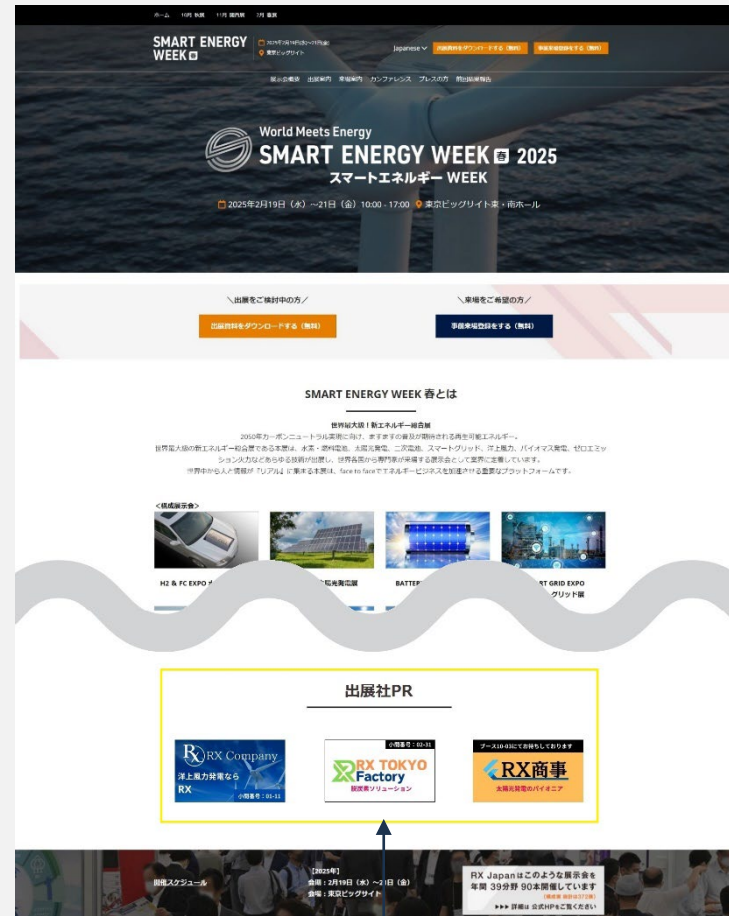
ホーム　10月 秋展　11月 関西展　2月 春展

SMART ENERGY WEEK 春

2025年2月19日(水)~21日(金)
東京ビッグサイト

Japanese

出展資料をダウンロードする（無料）　事前来場登録をする（無料）

展示会概要　出展案内　来場案内　カンファレンス　プレスの方　前回結果報告

World Meets Energy
SMART ENERGY WEEK 春 2025
スマートエネルギー WEEK

2025年2月19日（水）~21日（金）10:00 - 17:00　東京ビッグサイト東・南ホール

＼出展をご検討中の方／
出展資料をダウンロードする（無料）

＼来場をご希望の方／
事前来場登録をする（無料）

SMART ENERGY WEEK 春とは

世界最大級！新エネルギー総合展

2050年カーボンニュートラル実現に向け、ますます普及が期待される再生可能エネルギー。
世界最大級の新エネルギー総合展である本展は、水素・燃料電池、太陽光発電、二次電池、スマートグリッド、洋上風力、バイオマス発電、ゼロエミッション火力などあらゆる技術が出展し、世界各国から専門家が来場する展示会として業界に定着しています。
世界中から人と情報が「リアル」に集まる本展は、face to faceでエネルギービジネスを加速させる重要なプラットフォームです。

<構成展示会>

H2 & FC EXPO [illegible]

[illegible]太陽光発電展

BATTE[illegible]

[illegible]RT GRID EXPO
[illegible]グリッド展

出展社PR

RX Company
洋上風力発電なら
RX
小間番号：01-11

小間番号：02-31
RX TOKYO Factory
脱炭素ソリューション

ブース10-03にてお待ちしております
RX商事
太陽光発電のパイオニア

開催スケジュール

【2025年】
会期：2月19日（水）~21日（金）
会場：東京ビッグサイト

RX Japanはこのような展示会を
年間 39分野 90本開催しています
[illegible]
▶▶▶ 詳細は 公式HPをご覧ください